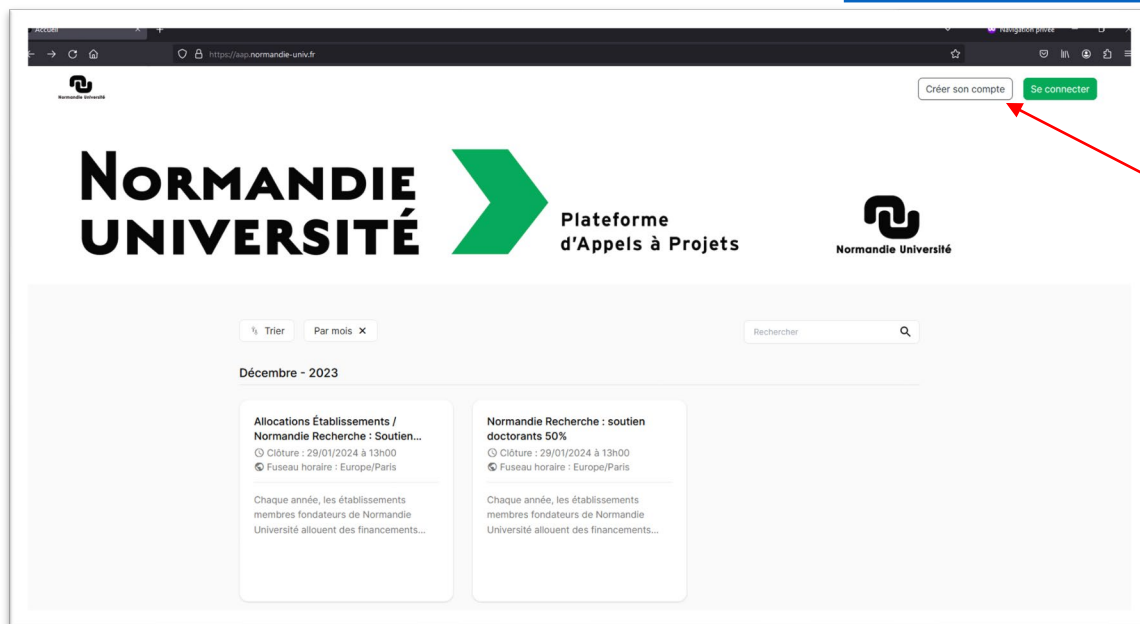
Accueil

https://aap.normandie-univ.fr

Navigation privée

Normandie Université

Créer son compte

Se connecter

NORMANDIE UNIVERSITÉ

Plateforme d'Appels à Projets

Normandie Université

Trier

Par mois ✕

Rechercher

Décembre - 2023

Allocations Établissements / Normandie Recherche : Soutien...

Clôture : 29/01/2024 à 13h00

Fuseau horaire : Europe/Paris

Chaque année, les établissements membres fondateurs de Normandie Université allouent des financements...

Normandie Recherche : soutien doctorants 50%

Clôture : 29/01/2024 à 13h00

Fuseau horaire : Europe/Paris

Chaque année, les établissements membres fondateurs de Normandie Université allouent des financements...